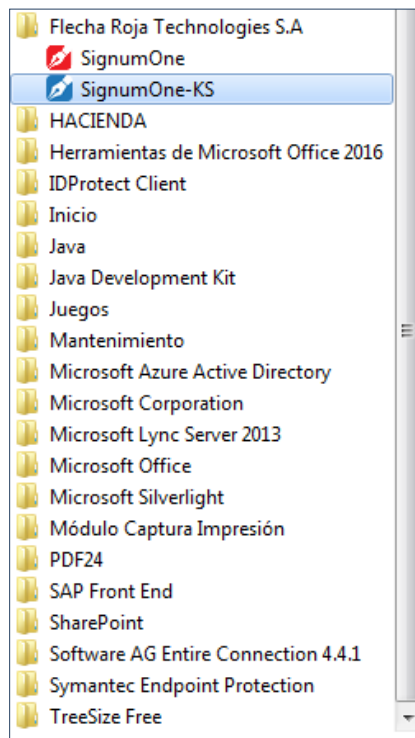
Flecha Roja Technologies S.A
SignumOne
SignumOne-KS
HACIENDA
Herramientas de Microsoft Office 2016
IDProtect Client
Inicio
Java
Java Development Kit
Juegos
Mantenimiento
Microsoft Azure Active Directory
Microsoft Corporation
Microsoft Lync Server 2013
Microsoft Office
Microsoft Silverlight
Módulo Captura Impresión
PDF24
SAP Front End
SharePoint
Software AG Entire Connection 4.4.1
Symantec Endpoint Protection
TreeSize Free